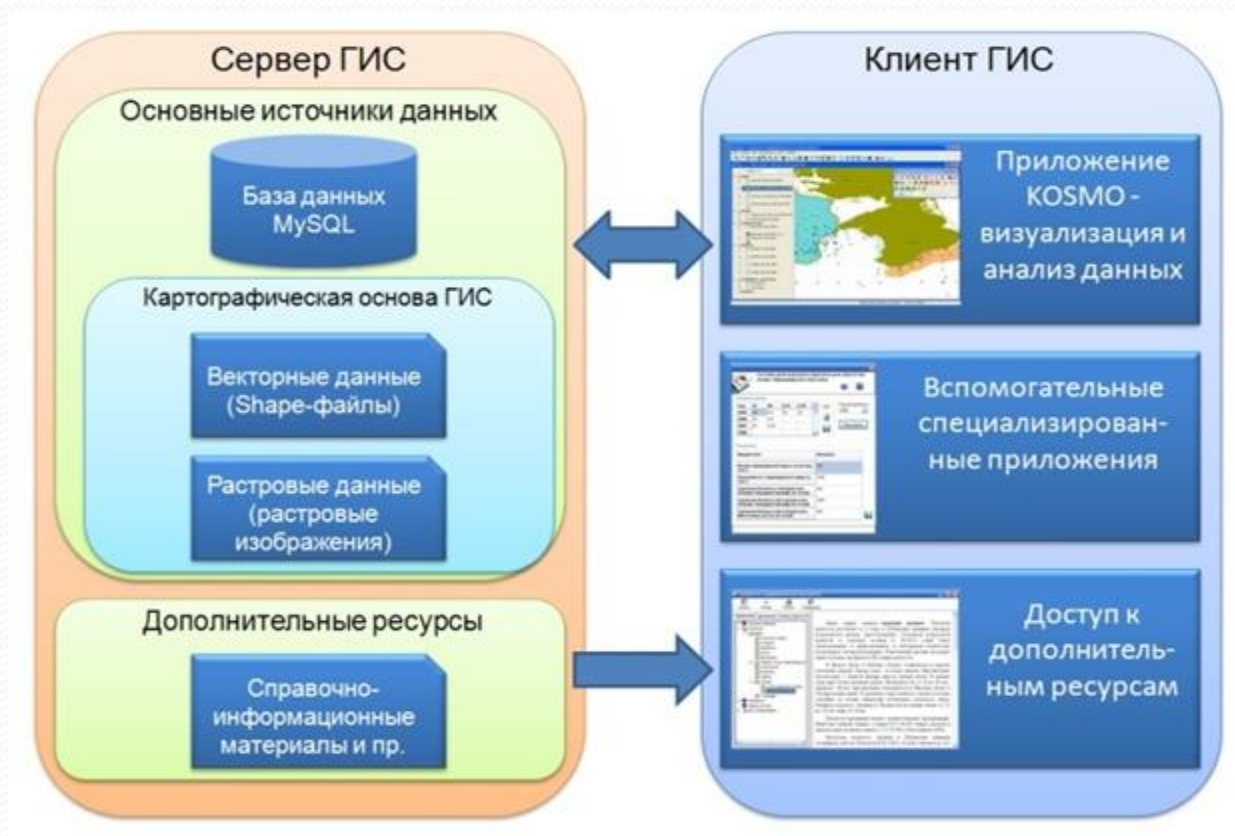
Сервер ГИС

Основные источники данных

База данных MySQL

Картографическая основа ГИС

Векторные данные (Shape-файлы)

Растровые данные (растровые изображения)

Дополнительные ресурсы

Справочно-информационные материалы и пр.

Клиент ГИС

Приложение KOSMO - визуализация и анализ данных

Вспомогательные специализированные приложения

Доступ к дополнительным ресурсам